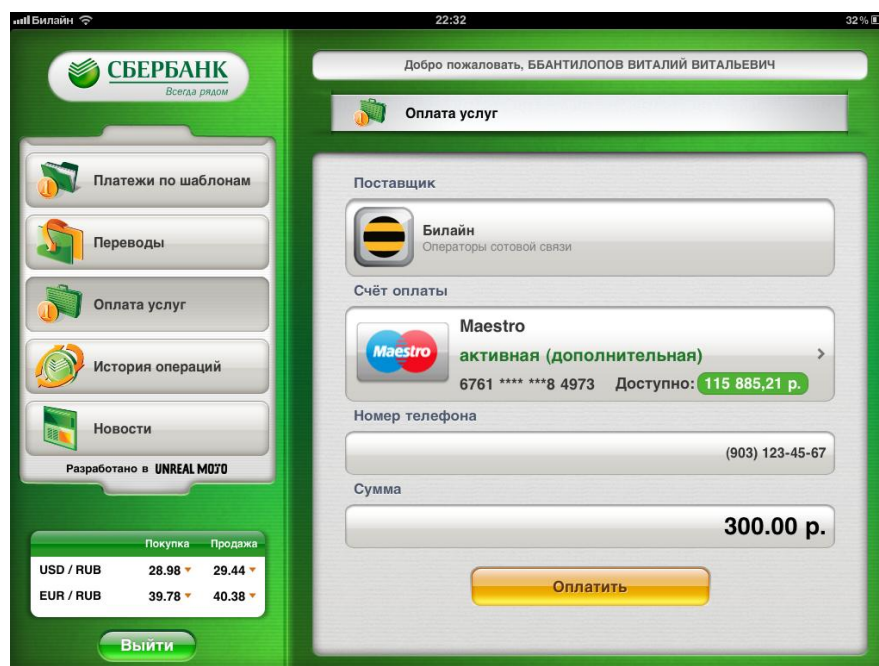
Билайн 22:32 32%

СБЕРБАНК
Всегда рядом

Добро пожаловать, ББАНТИЛОПОВ ВИТАЛИЙ ВИТАЛЬЕВИЧ

Оплата услуг

Платежи по шаблонам

Переводы

Оплата услуг

История операций

Новости

Разработано в UNREAL MOJO

| | Покупка | Продажа |
|---|---|---|
| USD / RUB | 28.98 | 29.44 |
| EUR / RUB | 39.78 | 40.38 |

Выйти

Поставщик

Билайн
Операторы сотовой связи

Счёт оплаты

Maestro
Maestro
активная (дополнительная)
6761 **** ***8 4973 Доступно: 115 885,21 р.

Номер телефона

(903) 123-45-67

Сумма

300.00 р.

Оплатить